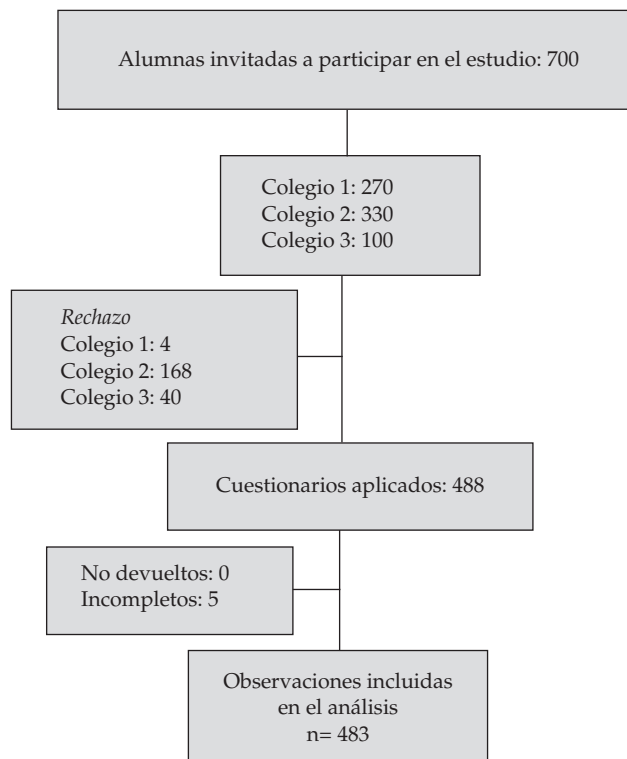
Alumnas invitadas a participar en el estudio: 700

Colegio 1: 270
Colegio 2: 330
Colegio 3: 100

Rechazo
Colegio 1: 4
Colegio 2: 168
Colegio 3: 40

Cuestionarios aplicados: 488

No devueltos: 0
Incompletos: 5

Observaciones incluidas en el análisis
n= 483